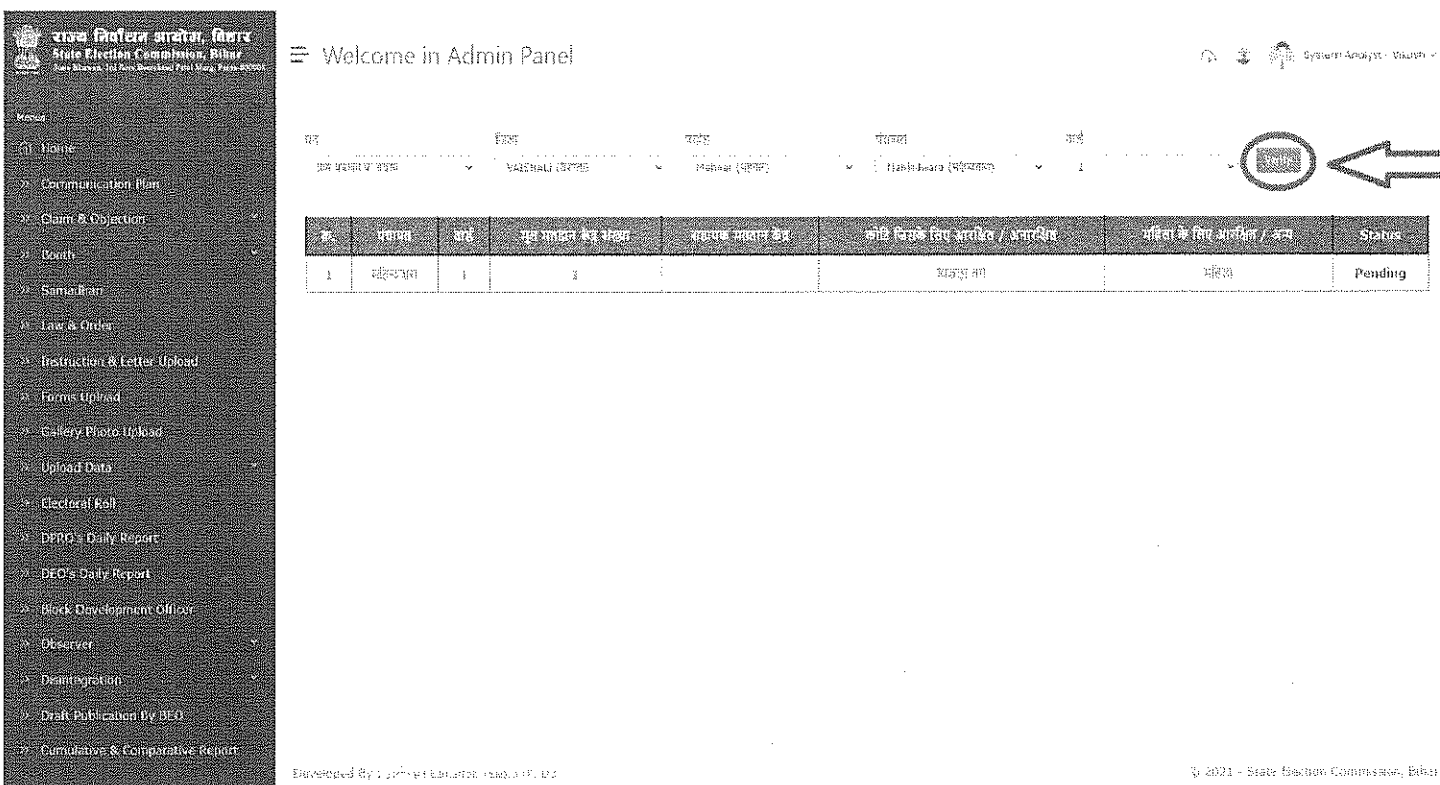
राज्य निर्वाचन आयोग, बिहार
State Election Commission, Bihar
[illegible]

Menu
Home
Communication Plan
Claim & Objection
Booth
Samadhan
Law & Order
Instruction & Letter Upload
Forms Upload
Gallery Photo Upload
Upload Data
Electoral Roll
DPRO's Daily Report
DEO's Daily Report
Block Development Officer
Observer
Deintegration
Draft Publication By BEO
Cumulative & Comparative Report

Welcome in Admin Panel

System Analyst - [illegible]

पद
ग्राम पंचायत सदस्य
जिला
Vaishali (वैशाली)
प्रखंड
Mahua (महुआ)
पंचायत
Harlochanpur (हरलोचनपुर)
वार्ड
1
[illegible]

| क्र. | पंचायत | वार्ड | मूल मतदान केंद्र संख्या | सहायक मतदान केंद्र | कोटि जिसके लिए आरक्षित / अनारक्षित | महिला के लिए आरक्षित / अन्य | Status |
|---|---|---|---|---|---|---|---|
| 1 | हरलोचनपुर | 1 | 1 | | अनारक्षित | महिला | Pending |

Developed By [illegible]
© 2021 - State Election Commission, Bihar